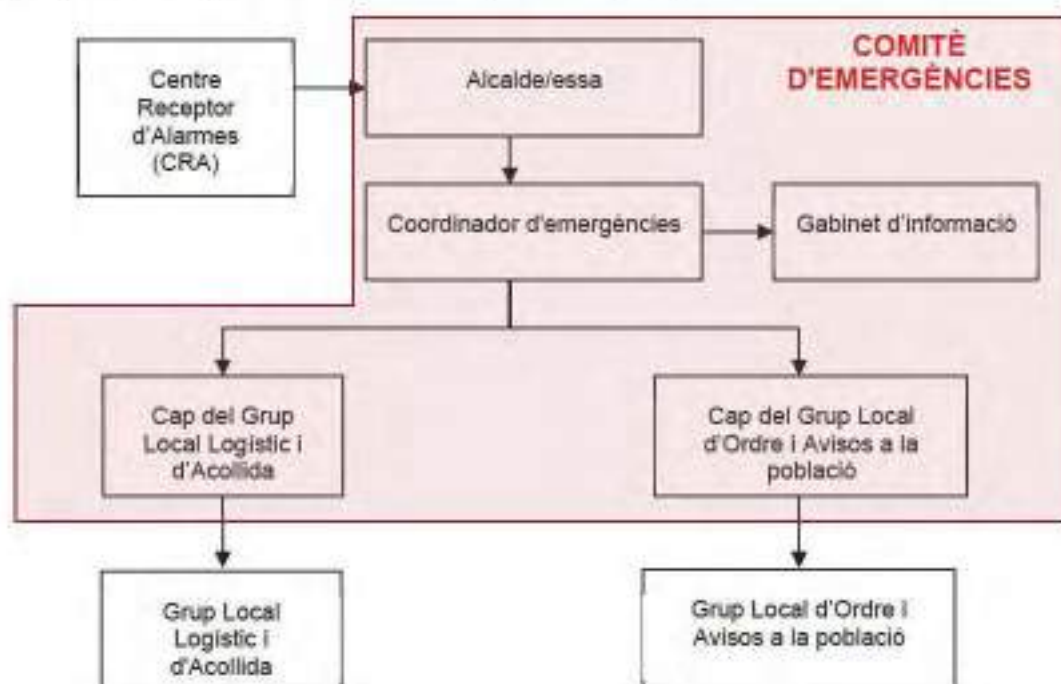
COMITÈ D'EMERGÈNCIES

Centre Receptor d'Alarmes (CRA)

Alcalde/essa

Coordinador d'emergències

Gabinet d'informació

Cap del Grup Local Logistic i d'Acollida

Cap del Grup Local d'Ordre i Avisos a la població

Grup Local Logistic i d'Acollida

Grup Local d'Ordre i Avisos a la població